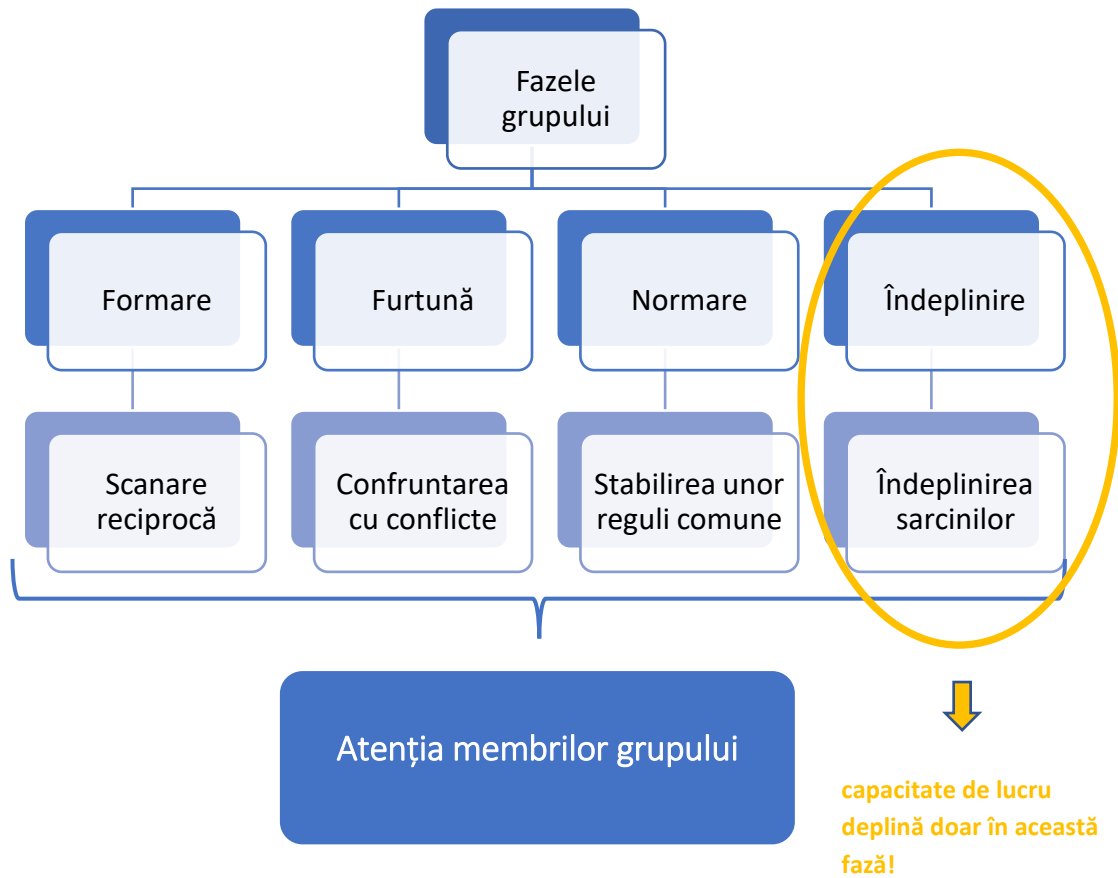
Fazele grupului

Formare

Furtună

Normare

Îndeplinire

Scanare reciprocă

Confruntarea cu conflicte

Stabilirea unor reguli comune

Îndeplinirea sarcinilor

Atenția membrilor grupului

capacitate de lucru deplină doar în această fază!